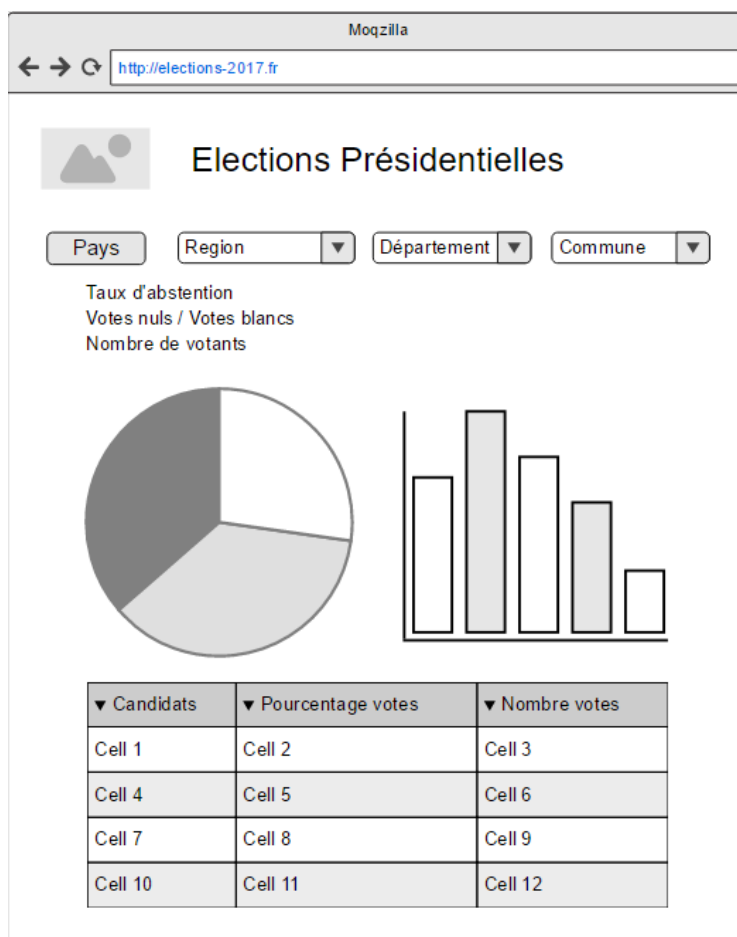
Moqzilla

http://elections-2017.fr

Elections Présidentielles

Pays Region Département Commune

Taux d'abstention
Votes nuls / Votes blancs
Nombre de votants

| ▼ Candidats | ▼ Pourcentage votes | ▼ Nombre votes |
|---|---|---|
| Cell 1 | Cell 2 | Cell 3 |
| Cell 4 | Cell 5 | Cell 6 |
| Cell 7 | Cell 8 | Cell 9 |
| Cell 10 | Cell 11 | Cell 12 |